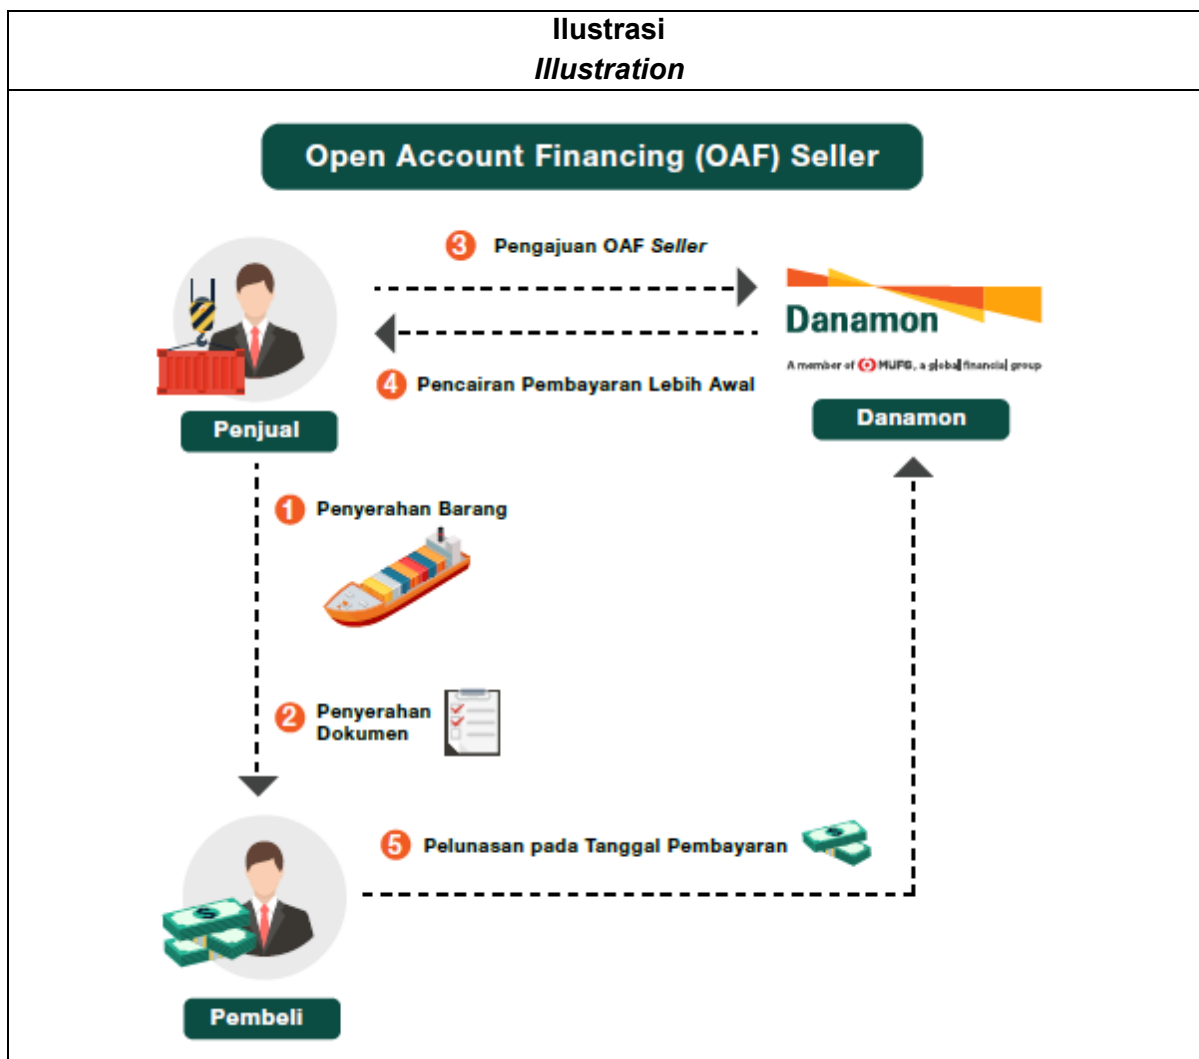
Ilustrasi
*Illustration*

Open Account Financing (OAF) Seller

3 Pengajuan OAF *Seller*

Danamon

A member of MUFG, a global financial group

4 Pencairan Pembayaran Lebih Awal

Penjual

Danamon

1 Penyerahan Barang

2 Penyerahan Dokumen

5 Pelunasan pada Tanggal Pembayaran

Pembeli